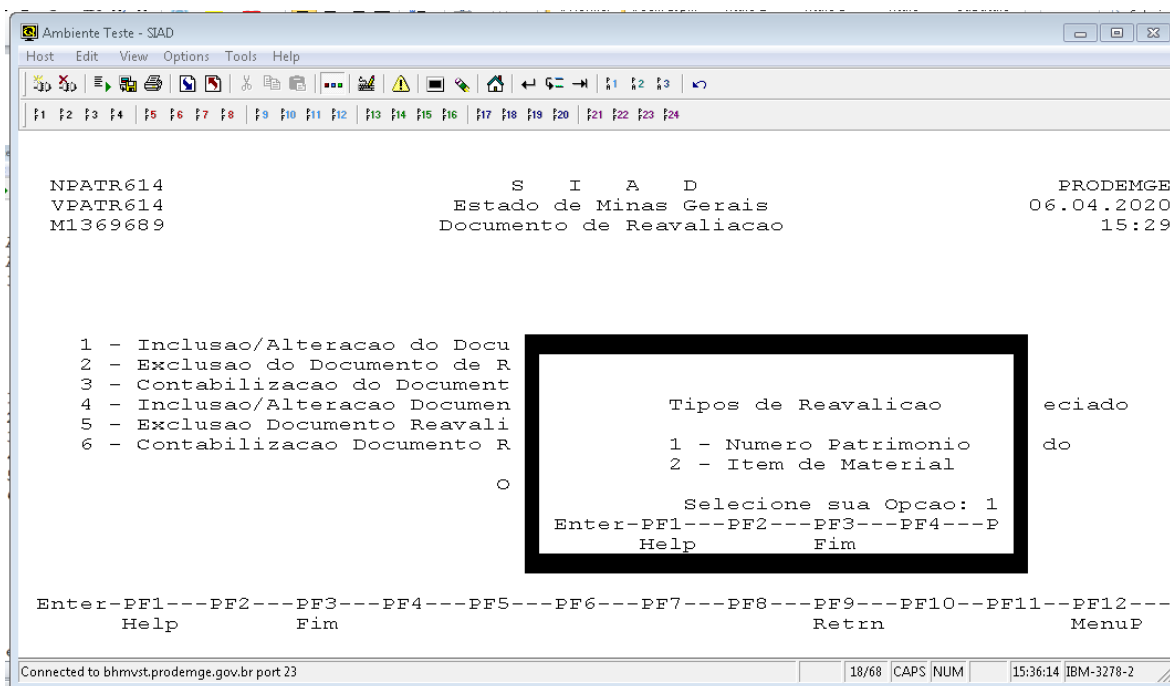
Ambiente Teste - SIAD

Host Edit View Options Tools Help

1 2 3 4 5 6 7 8 9 10 11 12 13 14 15 16 17 18 19 20 21 22 23 24

NPATR614 S I A D PRODEMGE
VPATR614 Estado de Minas Gerais 06.04.2020
M1369689 Documento de Reavaliacao 15:29

1 - Inclusao/Alteracao do Docu
2 - Exclusao do Documento de R
3 - Contabilizacao do Document
4 - Inclusao/Alteracao Documen eciado
5 - Exclusao Documento Reavali
6 - Contabilizacao Documento R do

O

Tipos de Reavalicao

1 - Numero Patrimonio
2 - Item de Material

Selecione sua Opcao: 1
Enter-PF1---PF2---PF3---PF4---P
Help Fim

Enter-PF1---PF2---PF3---PF4---PF5---PF6---PF7---PF8---PF9---PF10--PF11--PF12---
Help Fim Retrn MenuP

Connected to bhmvst.prodemge.gov.br port 23 18/68 CAPS NUM 15:36:14 IBM-3278-2